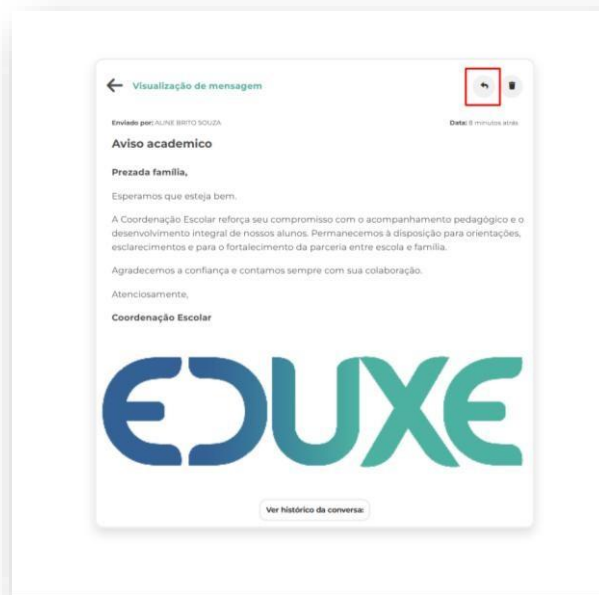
Visualização de mensagem

Enviado por: ALINE BRITO SOUZA

Data: 8 minutos atrás

Aviso academico

Prezada família,

Esperamos que esteja bem.

A Coordenação Escolar reforça seu compromisso com o acompanhamento pedagógico e o desenvolvimento integral de nossos alunos. Permanecemos à disposição para orientações, esclarecimentos e para o fortalecimento da parceria entre escola e família.

Agradecemos a confiança e contamos sempre com sua colaboração.

Atenciosamente,

Coordenação Escolar

EDUXE

Ver histórico da conversa